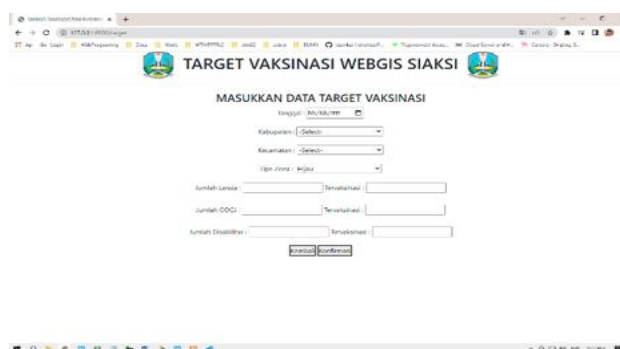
TARGET VAKSINASI WEBGIS SIAKSI

MASUKKAN DATA TARGET VAKSINASI

Tanggal: hh/bb/tttt

Kabupaten : -Select-

Kecamatan : -Select-

Tipe Area : Hijau

Jumlah Lansia : Tervaksinasi :

Jumlah ODGJ : Tervaksinasi :

Jumlah Disabilitas : Tervaksinasi :

Kembali Konfirmasi